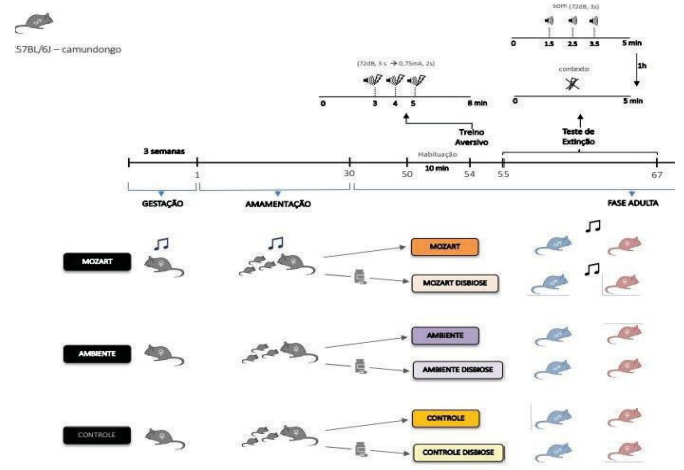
:57BL/6J – camundongo

som (72dB, 3s)

0 1.5 2.5 3.5 5 min

1h

contexto

0 5 min

(72dB, 3 s → 0,75mA, 2s)

0 3 4 5 8 min

Treino Aversivo

Teste de Extinção

3 semanas

1 30 50 54 55 67

Habituação

10 min

GESTAÇÃO

AMAMENTAÇÃO

FASE ADULTA

MOZART

MOZART

MOZART DISBIOSE

AMBIENTE

AMBIENTE

AMBIENTE DISBIOSE

CONTROLE

CONTROLE

CONTROLE DISBIOSE